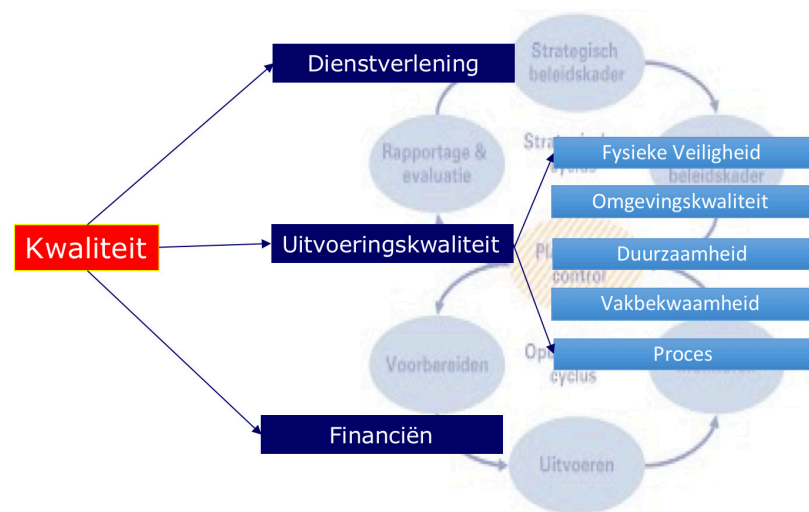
Kwaliteit

Dienstverlening

Uitvoeringskwaliteit

Financiën

Fysieke Veiligheid

Omgevingskwaliteit

Duurzaamheid

Vakbekwaamheid

Proces

Strategisch beleidskader

Rapportage & evaluatie

Strat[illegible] cyclus

beleidskader

Pl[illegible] control

Voorbereiden

Op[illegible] cyclus

Uitvoeren